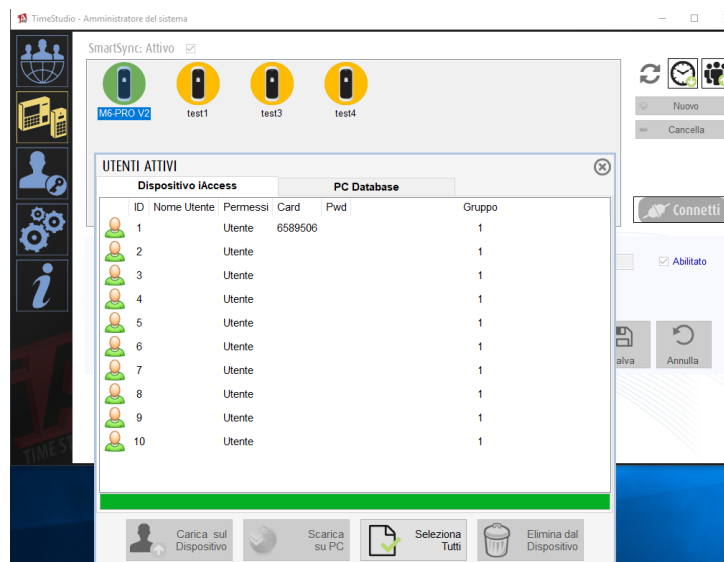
TimeStudio - Amministratore del sistema

SmartSync: Attivo

M6-PRO V2 test1 test3 test4

Nuovo
Cancella

UTENTI ATTIVI

Dispositivo iAccess | PC Database

| ID | Nome Utente | Permessi | Card | Pwd | Gruppo |
|---|---|---|---|---|---|
| 1 | | Utente | 6589506 | | 1 |
| 2 | | Utente | | | 1 |
| 3 | | Utente | | | 1 |
| 4 | | Utente | | | 1 |
| 5 | | Utente | | | 1 |
| 6 | | Utente | | | 1 |
| 7 | | Utente | | | 1 |
| 8 | | Utente | | | 1 |
| 9 | | Utente | | | 1 |
| 10 | | Utente | | | 1 |

Connetti
Abilitato
alva
Annulla

Carica sul Dispositivo
Scarica su PC
Seleziona Tutti
Elimina dal Dispositivo